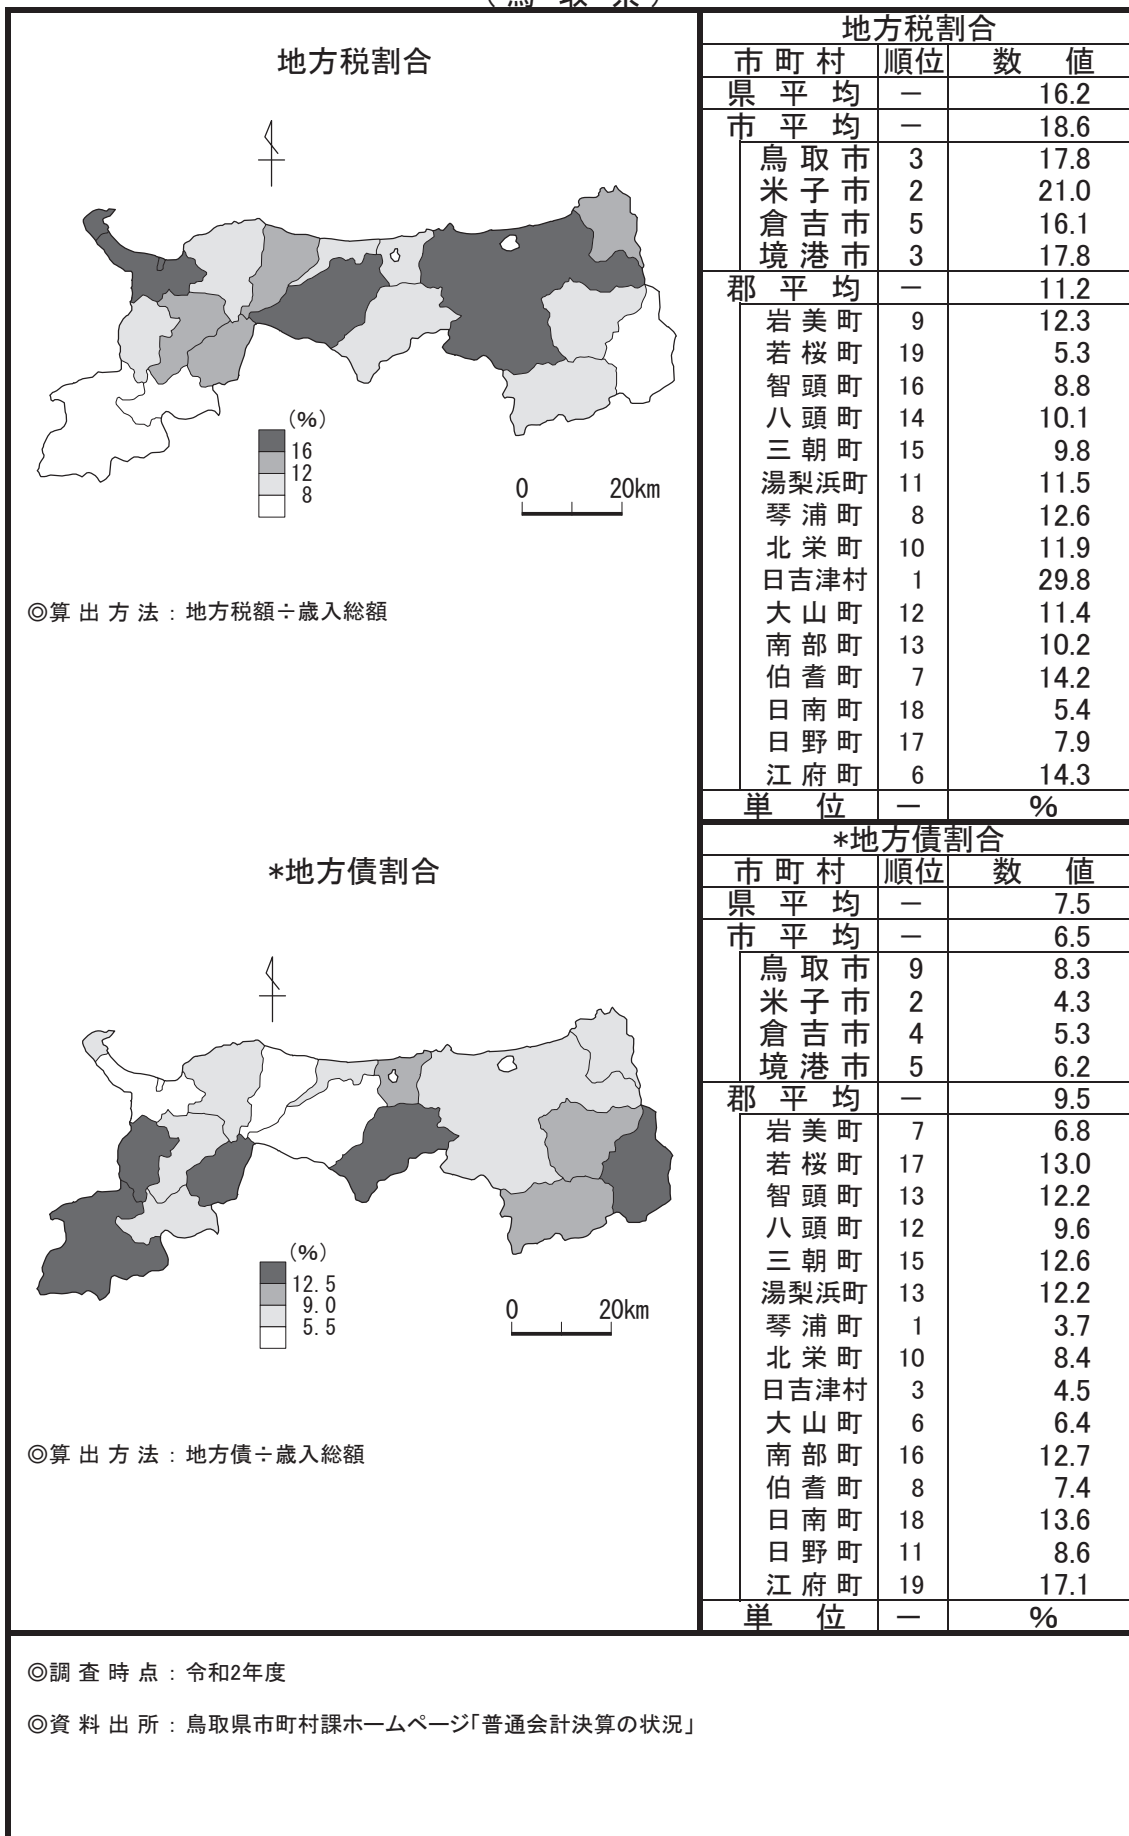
（鳥 取 県）

地方税割合

(%)
16
12
8

0 20km

◎算 出 方 法：地方税額÷歳入総額

| 地方税割合 | | |
|---|---|---|
| 市町村 | 順位 | 数 値 |
| 県 平 均 | － | 16.2 |
| 市 平 均 | － | 18.6 |
| 鳥 取 市 | 3 | 17.8 |
| 米 子 市 | 2 | 21.0 |
| 倉 吉 市 | 5 | 16.1 |
| 境 港 市 | 3 | 17.8 |
| 郡 平 均 | － | 11.2 |
| 岩 美 町 | 9 | 12.3 |
| 若 桜 町 | 19 | 5.3 |
| 智 頭 町 | 16 | 8.8 |
| 八 頭 町 | 14 | 10.1 |
| 三 朝 町 | 15 | 9.8 |
| 湯梨浜町 | 11 | 11.5 |
| 琴 浦 町 | 8 | 12.6 |
| 北 栄 町 | 10 | 11.9 |
| 日吉津村 | 1 | 29.8 |
| 大 山 町 | 12 | 11.4 |
| 南 部 町 | 13 | 10.2 |
| 伯 耆 町 | 7 | 14.2 |
| 日 南 町 | 18 | 5.4 |
| 日 野 町 | 17 | 7.9 |
| 江 府 町 | 6 | 14.3 |
| 単 位 | － | % |

*地方債割合

(%)
12.5
9.0
5.5

0 20km

◎算 出 方 法：地方債÷歳入総額

| *地方債割合 | | |
|---|---|---|
| 市町村 | 順位 | 数 値 |
| 県 平 均 | － | 7.5 |
| 市 平 均 | － | 6.5 |
| 鳥 取 市 | 9 | 8.3 |
| 米 子 市 | 2 | 4.3 |
| 倉 吉 市 | 4 | 5.3 |
| 境 港 市 | 5 | 6.2 |
| 郡 平 均 | － | 9.5 |
| 岩 美 町 | 7 | 6.8 |
| 若 桜 町 | 17 | 13.0 |
| 智 頭 町 | 13 | 12.2 |
| 八 頭 町 | 12 | 9.6 |
| 三 朝 町 | 15 | 12.6 |
| 湯梨浜町 | 13 | 12.2 |
| 琴 浦 町 | 1 | 3.7 |
| 北 栄 町 | 10 | 8.4 |
| 日吉津村 | 3 | 4.5 |
| 大 山 町 | 6 | 6.4 |
| 南 部 町 | 16 | 12.7 |
| 伯 耆 町 | 8 | 7.4 |
| 日 南 町 | 18 | 13.6 |
| 日 野 町 | 11 | 8.6 |
| 江 府 町 | 19 | 17.1 |
| 単 位 | － | % |

◎調 査 時 点：令和2年度

◎資 料 出 所：鳥取県市町村課ホームページ「普通会計決算の状況」